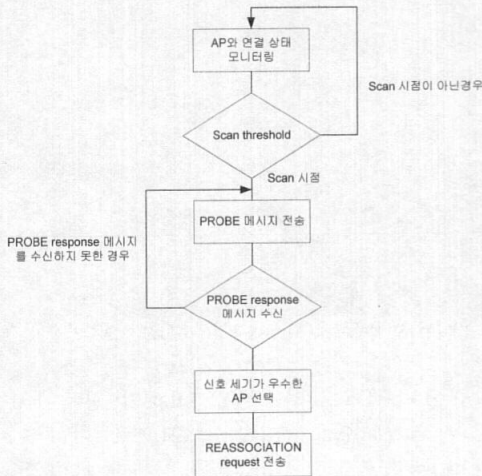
AP와 연결 상태 모니터링

Scan 시점이 아닌경우

Scan threshold

Scan 시점

PROBE 메시지 전송

PROBE response 메시지를 수신하지 못한 경우

PROBE response 메시지 수신

신호 세기가 우수한 AP 선택

REASSOCIATION request 전송